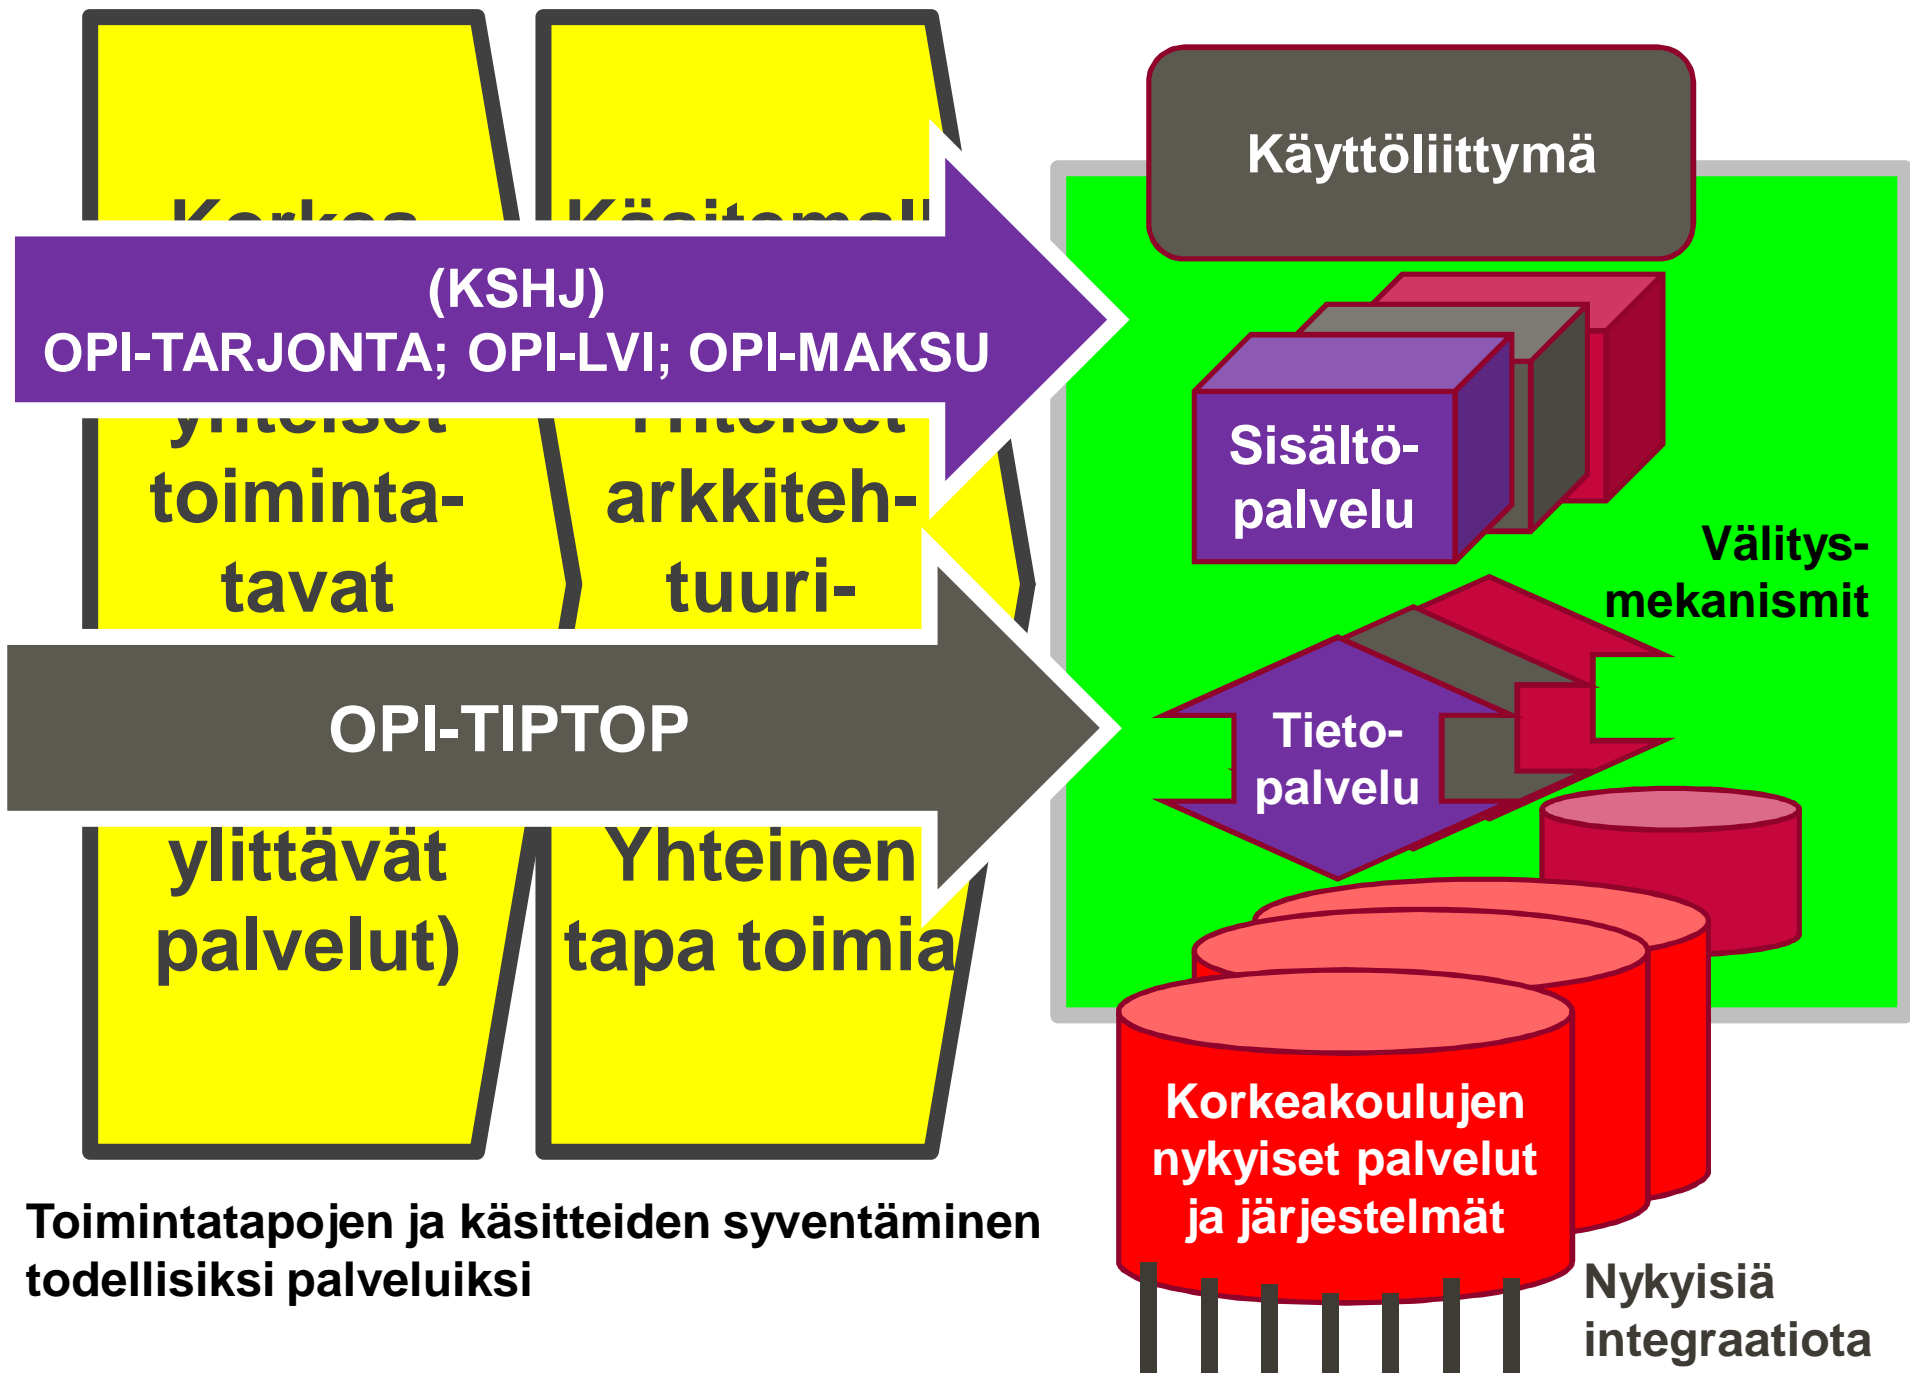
Korkea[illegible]

Käsitemall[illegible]

(KSHJ)
OPI-TARJONTA; OPI-LVI; OPI-MAKSU

yhteiset toiminta-tavat

Yhteiset arkkiteh-tuuri-

OPI-TIPTOP

ylittävät palvelut)

Yhteinen tapa toimia

Käyttöliittymä

Sisältö-palvelu

Välitys-mekanismit

Tieto-palvelu

Korkeakoulujen nykyiset palvelut ja järjestelmät

Nykyisiä integraatiota

Toimintatapojen ja käsitteiden syventäminen todellisiksi palveluiksi